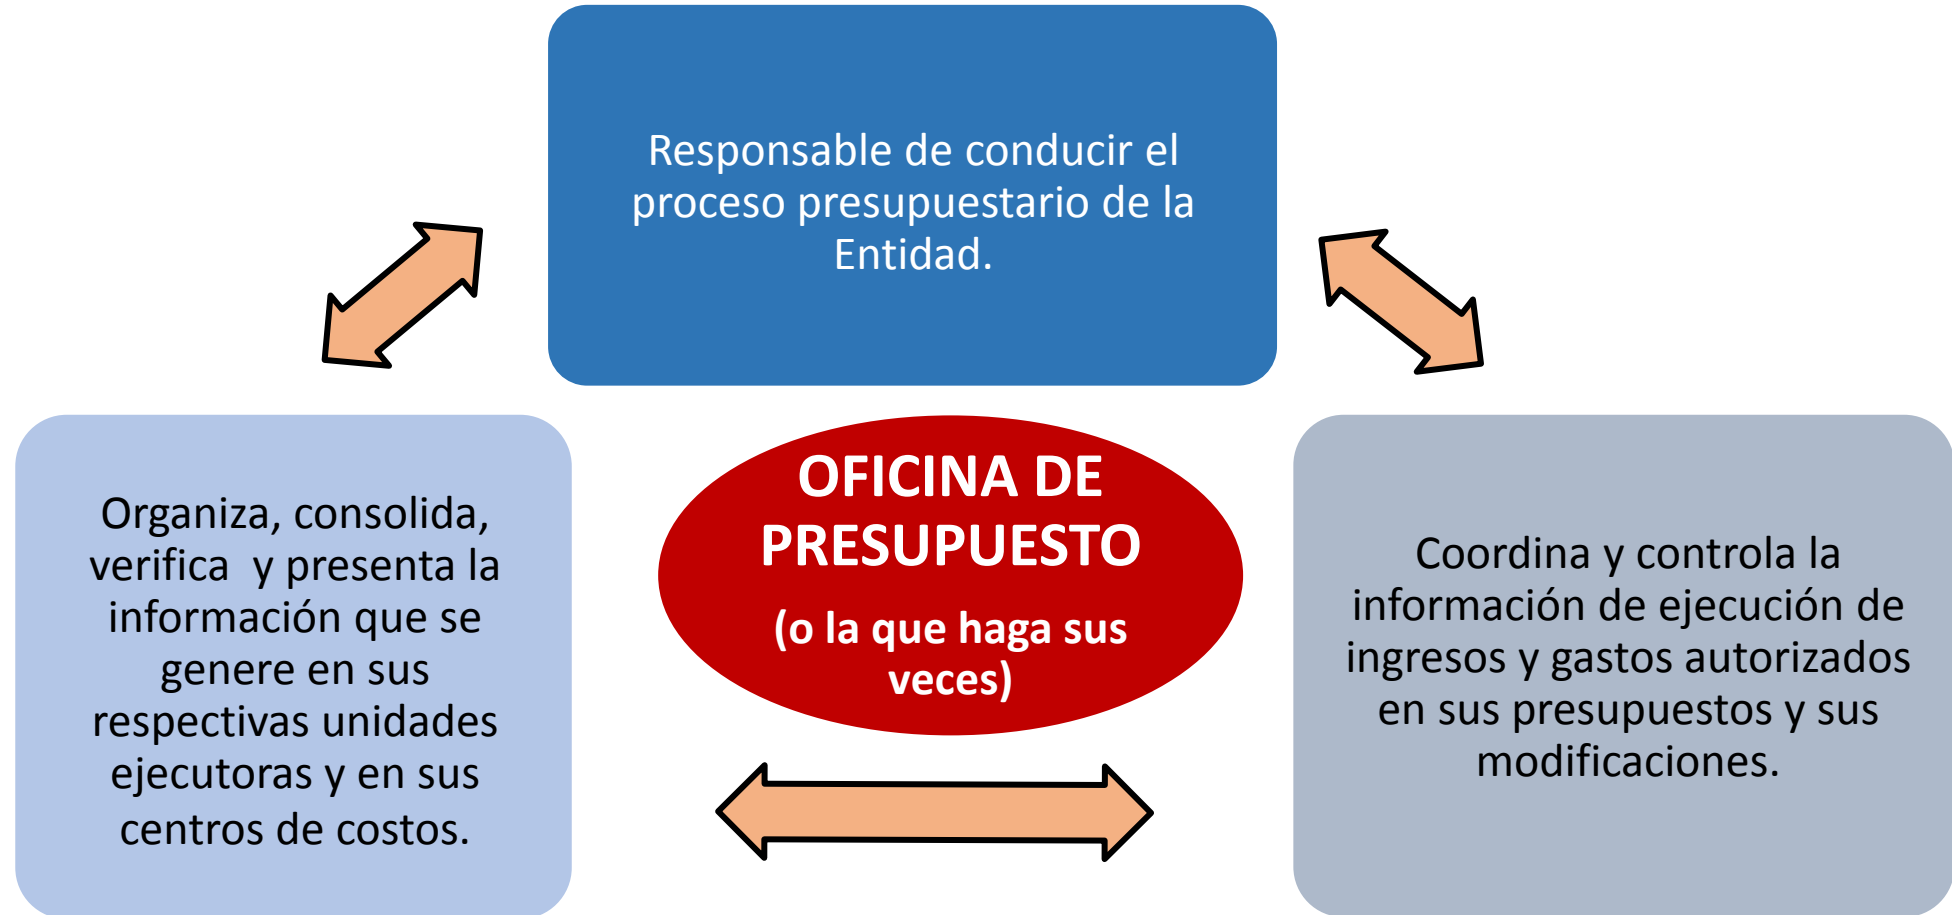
Responsable de conducir el proceso presupuestario de la Entidad.

OFICINA DE PRESUPUESTO

(o la que haga sus veces)

Organiza, consolida, verifica y presenta la información que se genere en sus respectivas unidades ejecutoras y en sus centros de costos.

Coordina y controla la información de ejecución de ingresos y gastos autorizados en sus presupuestos y sus modificaciones.